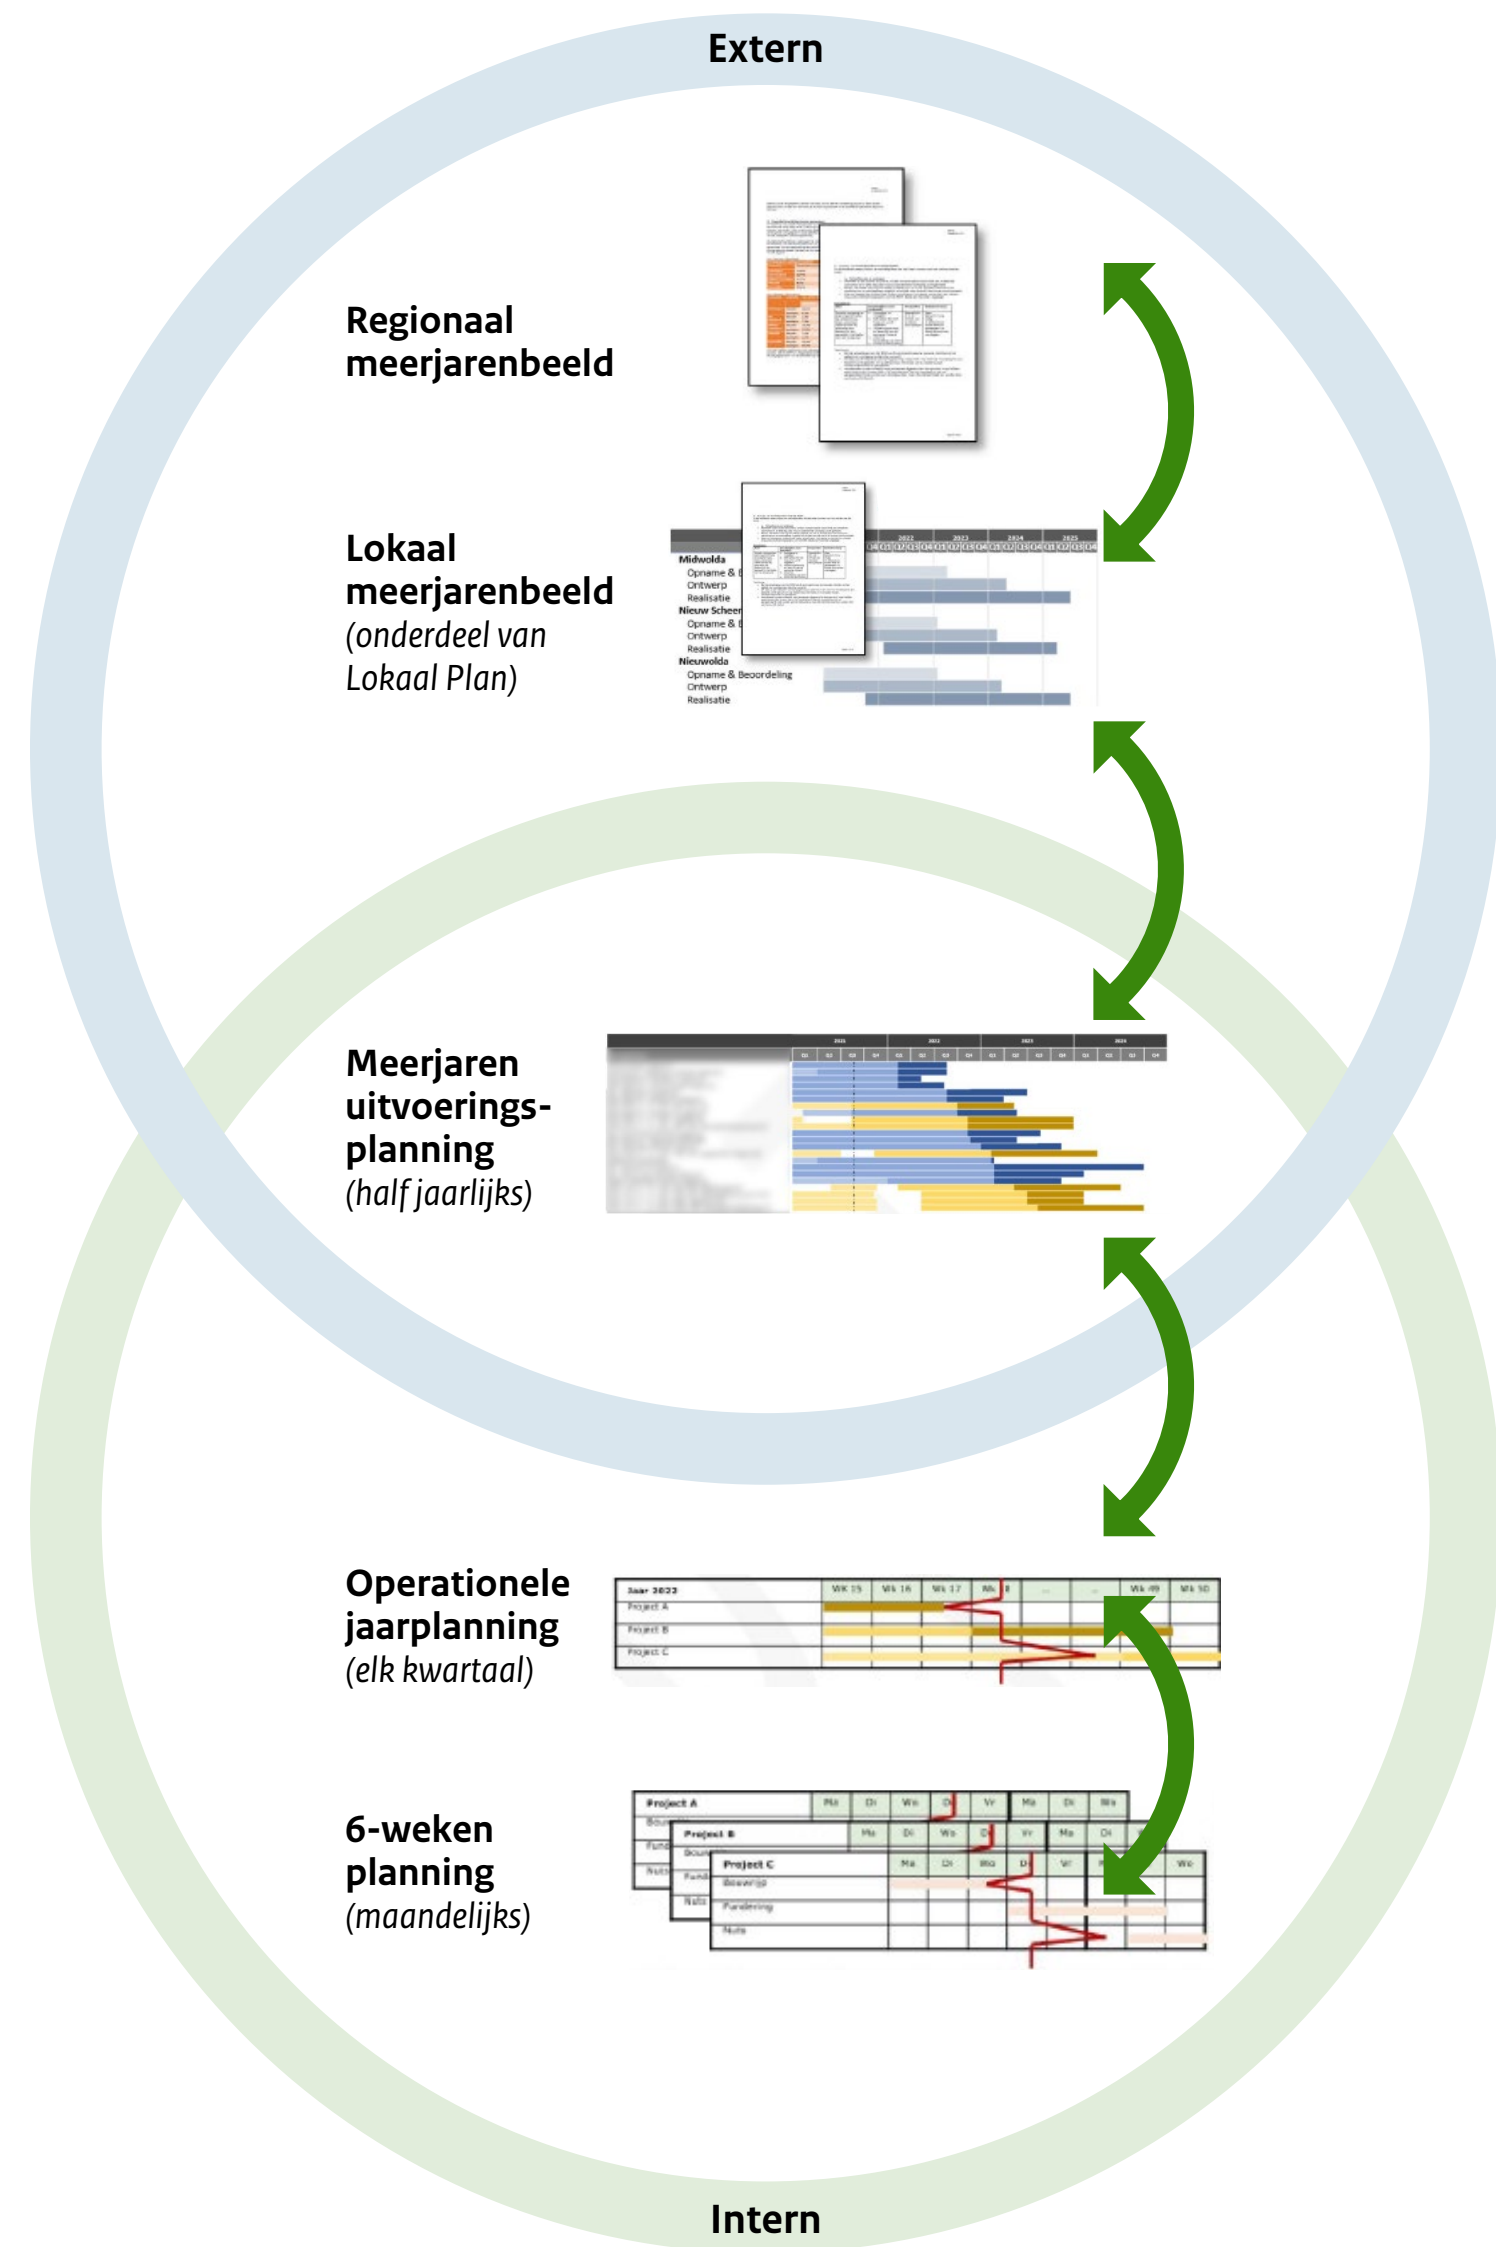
Extern

Regionaal meerjarenbeeld

Lokaal meerjarenbeeld
(onderdeel van Lokaal Plan)

| | 2022 | 2023 | 2024 | 2025 |
|---|---|---|---|---|
| **Midwolda** | | | | |
| Opname & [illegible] | | | | |
| Ontwerp | | | | |
| Realisatie | | | | |
| **Nieuw Scheer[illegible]** | | | | |
| Opname & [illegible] | | | | |
| Ontwerp | | | | |
| Realisatie | | | | |
| **Nieuwolda** | | | | |
| Opname & Beoordeling | | | | |
| Ontwerp | | | | |
| Realisatie | | | | |

Meerjaren uitvoeringsplanning
(half jaarlijks)

Operationele jaarplanning
(elk kwartaal)

| Jaar 2023 | Wk 15 | Wk 16 | Wk 17 | Wk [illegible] | ... | ... | Wk 49 | Wk 50 |
|---|---|---|---|---|---|---|---|---|
| Project A | | | | | | | | |
| Project B | | | | | | | | |
| Project C | | | | | | | | |

6-weken planning
(maandelijks)

| Project A | Ma | Di | Wo | Do | Vr | Ma | Di | Wo |
|---|---|---|---|---|---|---|---|---|

| Project B | Ma | Di | Wo | Do | Vr | Ma | Di | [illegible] |
|---|---|---|---|---|---|---|---|---|

| Project C | Ma | Di | Wo | Do | Vr | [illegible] | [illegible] | Wo |
|---|---|---|---|---|---|---|---|---|
| Bouwrijp | | | | | | | | |
| Fundering | | | | | | | | |
| Nuts | | | | | | | | |

Intern